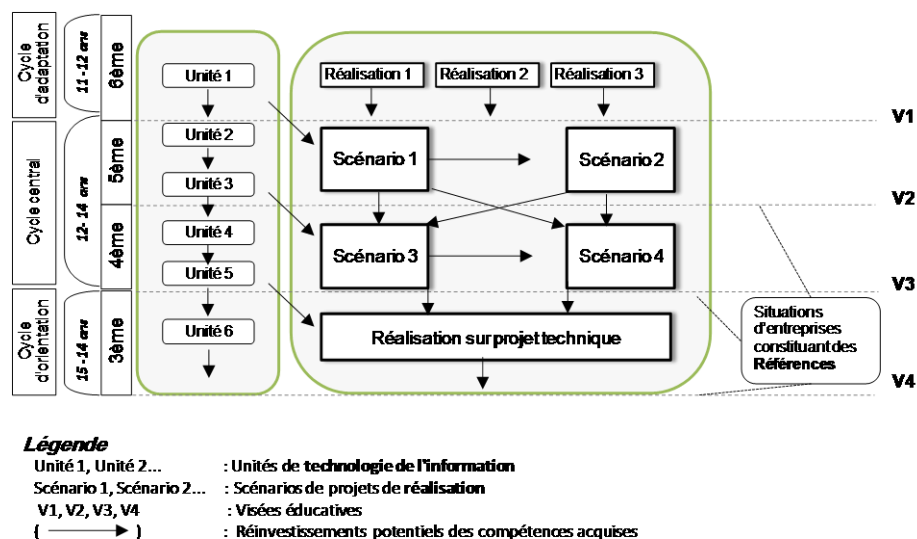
Cycle d'adaptation

11 - 12 ans

6ème

Cycle central

12 - 14 ans

5ème

4ème

Cycle d'orientation

15 - 14 ans

3ème

Unité 1

Unité 2

Unité 3

Unité 4

Unité 5

Unité 6

Réalisation 1

Réalisation 2

Réalisation 3

Scénario 1

Scénario 2

Scénario 3

Scénario 4

Réalisation sur projet technique

V1

V2

V3

V4

Situations d'entreprises constituant des Références

Légende

Unité 1, Unité 2... : Unités de technologie de l'information

Scénario 1, Scénario 2... : Scénarios de projets de réalisation

V1, V2, V3, V4 : Visées éducatives

( $\longrightarrow$ ) : Réinvestissements potentiels des compétences acquises